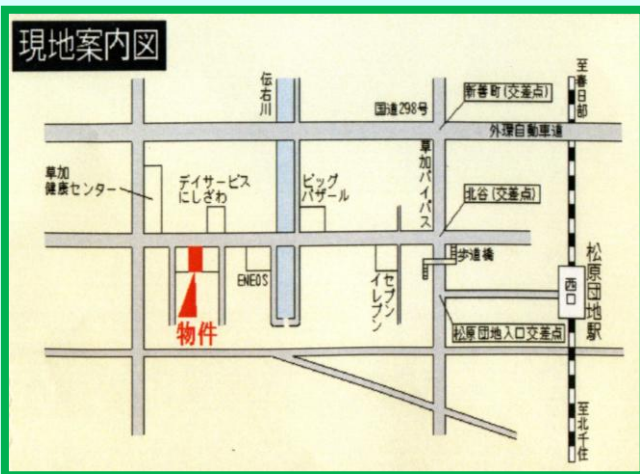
現地案内図

至春日部

伝右川

国道298号

新善町(交差点)

外環自動車道

草加健康センター

デイサービスにしざわ

ビッグバザール

草加バイパス

北谷(交差点)

歩道橋

松原団地駅

西口

ENEOS

セブンイレブン

物件

松原団地入口交差点

至北千住